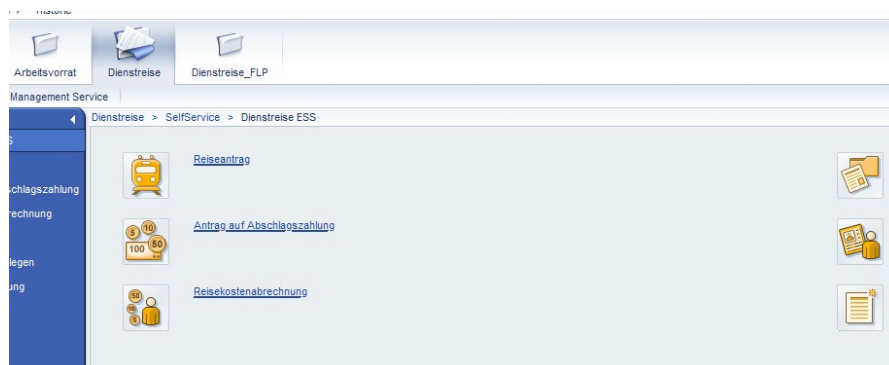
Historie

Arbeitsvorrat
Dienstreise
Dienstreise_FLP

Management Service

S
schlagszahlung
rechnung
legen
ung

Dienstreise > SelfService > Dienstreise ESS

Reiseantrag

$5$ $10$ $100$ $50$

Antrag auf Abschlagszahlung

$50$ $10$ $5$

Reisekostenabrechnung